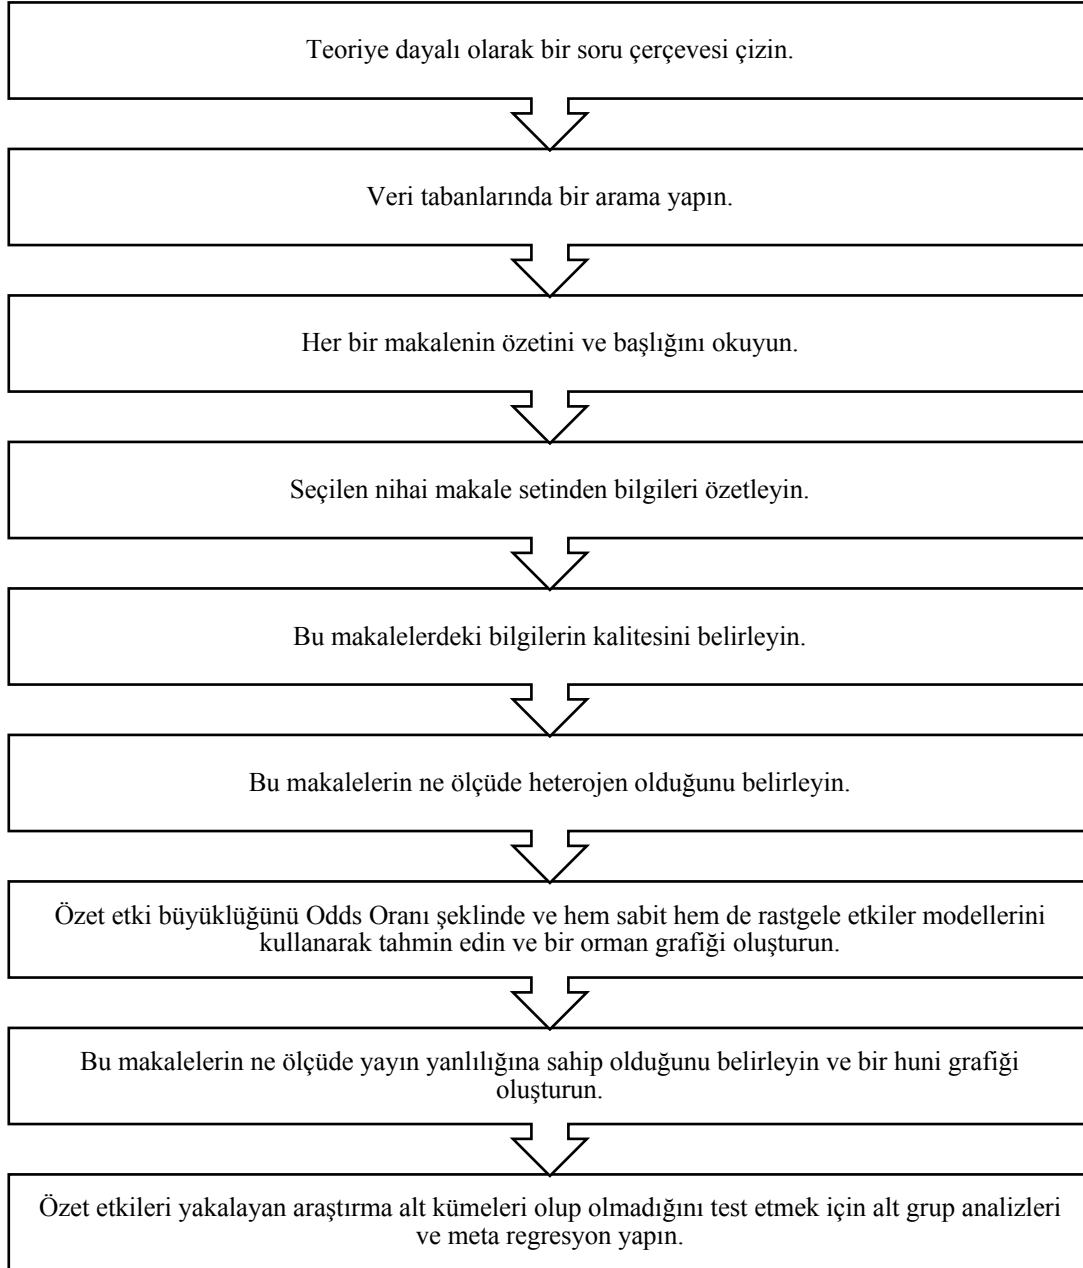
Teoriye dayalı olarak bir soru çerçevesi çizin.

Veri tabanlarında bir arama yapın.

Her bir makalenin özetini ve başlığını okuyun.

Seçilen nihai makale setinden bilgileri özetleyin.

Bu makalelerdeki bilgilerin kalitesini belirleyin.

Bu makalelerin ne ölçüde heterojen olduğunu belirleyin.

Özet etki büyüklüğünü Odds Oranı şeklinde ve hem sabit hem de rastgele etkiler modellerini kullanarak tahmin edin ve bir orman grafiği oluşturun.

Bu makalelerin ne ölçüde yayın yanlılığına sahip olduğunu belirleyin ve bir huni grafiği oluşturun.

Özet etkileri yakalayan araştırma alt kümeleri olup olmadığını test etmek için alt grup analizleri ve meta regresyon yapın.